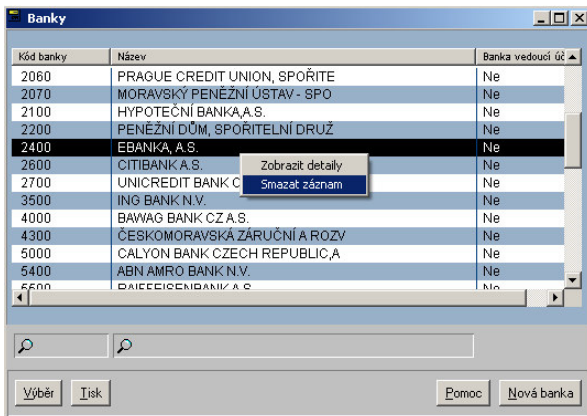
Banky

| Kód banky | Název | Banka vedoucí úč |
|---|---|---|
| 2060 | PRAGUE CREDIT UNION, SPOŘITE | Ne |
| 2070 | MORAVSKÝ PENĚŽNÍ ÚSTAV - SPO | Ne |
| 2100 | HYPOTEČNÍ BANKA,A.S. | Ne |
| 2200 | PENĚŽNÍ DŮM, SPOŘITELNÍ DRUŽ | Ne |
| 2400 | EBANKA, A.S. | Ne |
| 2600 | CITIBANK A.S. | Ne |
| 2700 | UNICREDIT BANK C | Ne |
| 3500 | ING BANK N.V. | Ne |
| 4000 | BAWAG BANK CZ A.S. | Ne |
| 4300 | ČESKOMORAVSKÁ ZÁRUČNÍ A ROZV | Ne |
| 5000 | CALYON BANK CZECH REPUBLIC,A | Ne |
| 5400 | ABN AMRO BANK N.V. | Ne |
| 5500 | RAIFFEISENBANK A.S. | Ne |

Zobrazit detaily
Smazat záznam

Výběr Tisk Pomoc Nová banka